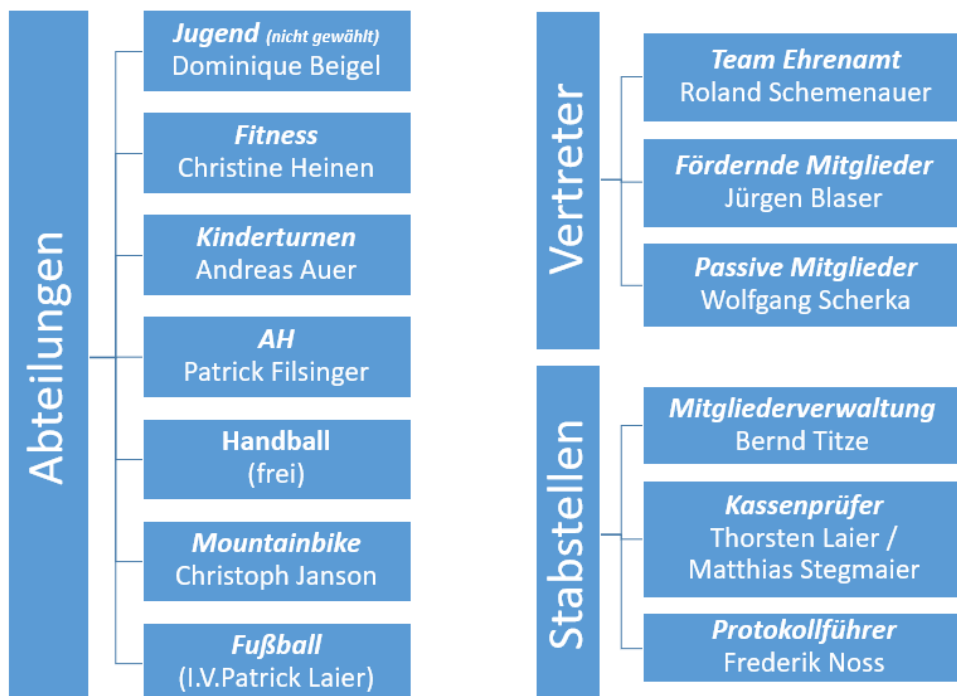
Abteilungen

Jugend (nicht gewählt)
Dominique Beigel

Fitness
Christine Heinen

Kinderturnen
Andreas Auer

AH
Patrick Filsinger

Handball
(frei)

Mountainbike
Christoph Janson

Fußball
(I.V.Patrick Laier)

Vertreter

Team Ehrenamt
Roland Schemenauer

Fördernde Mitglieder
Jürgen Blaser

Passive Mitglieder
Wolfgang Scherka

Stabstellen

Mitgliederverwaltung
Bernd Titze

Kassenprüfer
Thorsten Laier / Matthias Stegmaier

Protokollführer
Frederik Noss